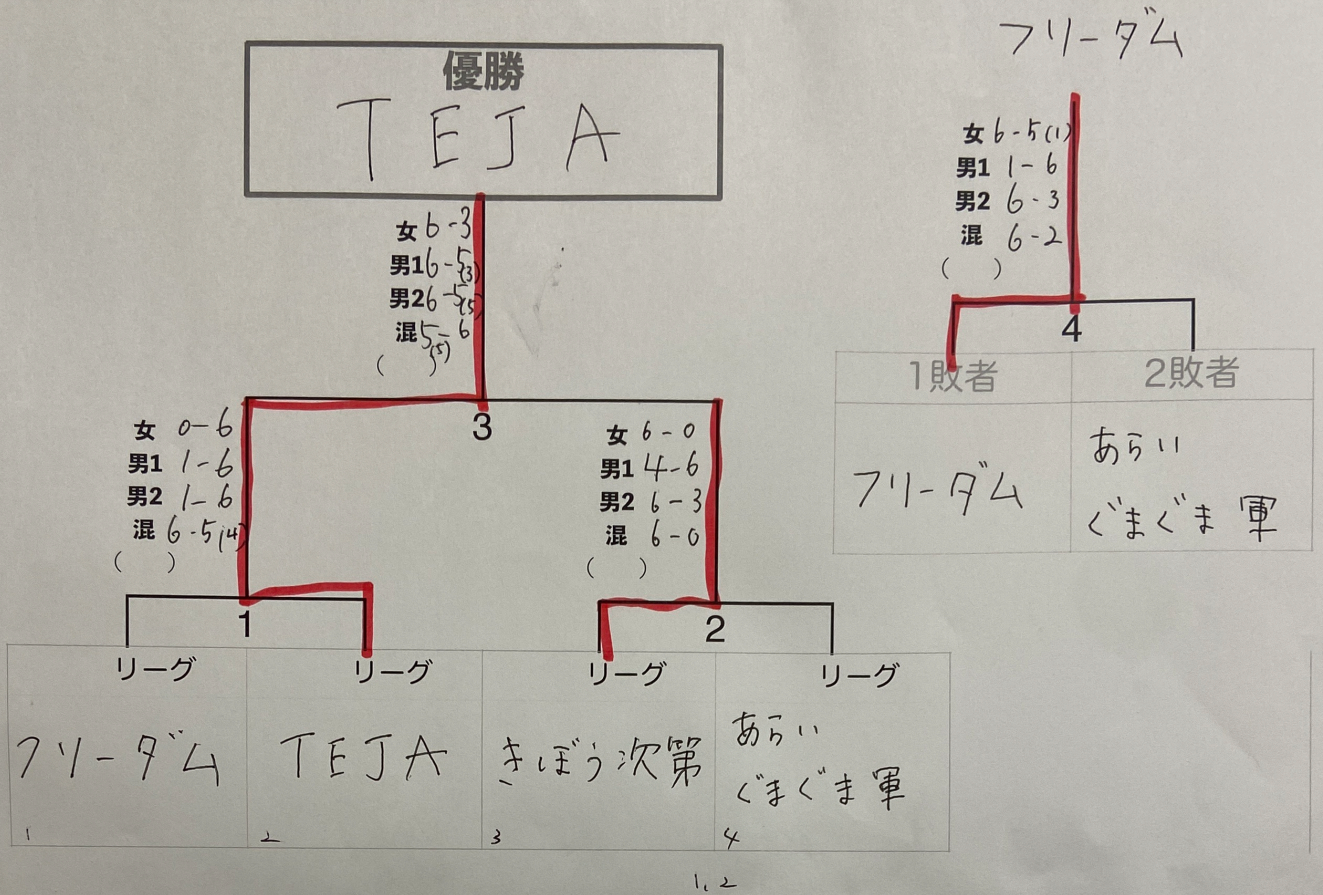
優勝
TEJA

フリーダム

女 6-5(1)
男1 1-6
男2 6-3
混 6-2
( )

4

| 1敗者 | 2敗者 |
|---|---|
| フリーダム | あらい ぐまぐま軍 |

女 6-3
男1 6-5(3)
男2 6-5(5)
混 5-6(5)
( )

3

女 0-6
男1 1-6
男2 1-6
混 6-5(4)
( )

女 6-0
男1 4-6
男2 6-3
混 6-0
( )

1

2

| リーグ | リーグ | リーグ | リーグ |
|---|---|---|---|
| フリーダム | TEJA | きぼう次第 | あらい ぐまぐま軍 |
| 1 | 2 | 3 | 4 |

1, 2